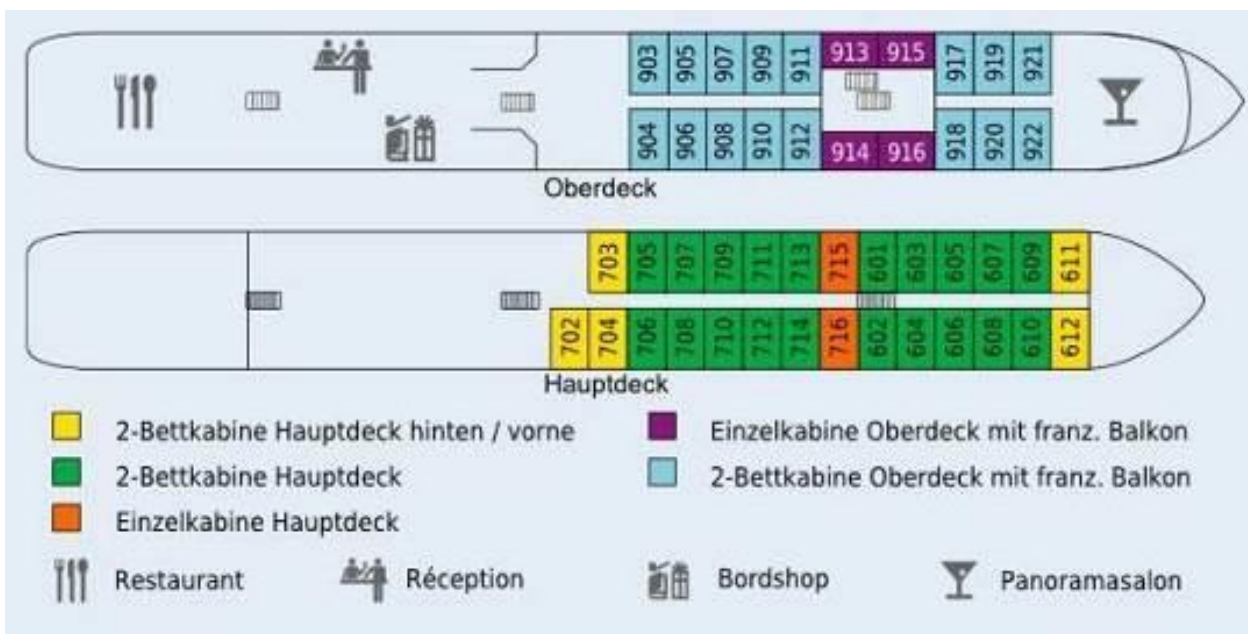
903 905 907 909 911 913 915 917 919 921

904 906 908 910 912 914 916 918 920 922

Oberdeck

703 705 707 709 711 713 715 601 603 605 607 609 611

702 704 706 708 710 712 714 716 602 604 606 608 610 612

Hauptdeck

2-Bettkabine Hauptdeck hinten / vorne

2-Bettkabine Hauptdeck

Einzelkabine Hauptdeck

Einzelkabine Oberdeck mit franz. Balkon

2-Bettkabine Oberdeck mit franz. Balkon

Restaurant

Réception

Bordshop

Panoramasalon